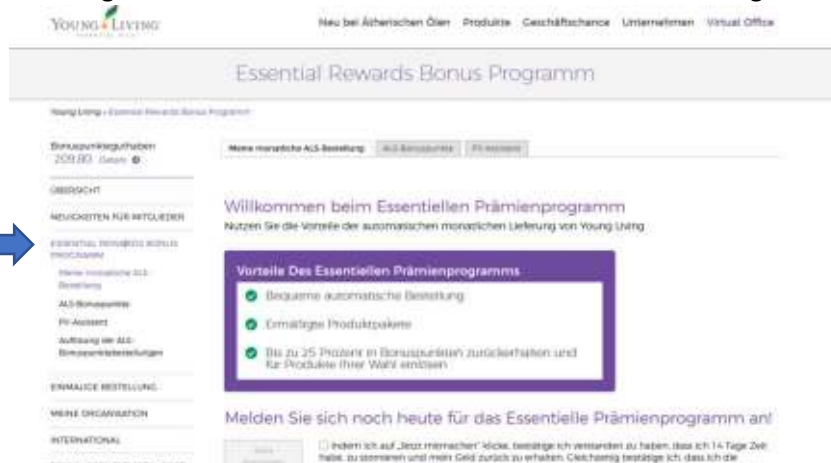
YOUNG LIVING

Neu bei Ätherischen Ölen Produkte Geschäftschance Unternehmen Virtual Office

Essential Rewards Bonus Programm

Young Living › Essential Rewards Bonus Programm

Bonuspunkteguthaben 209,80 Details

ÜBERSICHT

NEUIGKEITEN FÜR MITGLIEDER

ESSENTIAL REWARDS BONUS PROGRAMM

Meine monatliche ALS-Bestellung

ALS-Bonuspunkte

PV-Assistent

Auflistung der ALS-Bonuspunktebestellungen

EINMALIGE BESTELLUNG

MEINE ORGANISATION

INTERNATIONAL

Meine monatliche ALS-Bestellung | ALS-Bonuspunkte | PV-Assistent

Willkommen beim Essentiellen Prämienprogramm

Nutzen Sie die Vorteile der automatischen monatlichen Lieferung von Young Living

Vorteile Des Essentiellen Prämienprogramms

Bequeme automatische Bestellung

Ermäßigte Produktpakete

Bis zu 25 Prozent in Bonuspunkten zurückerhalten und für Produkte Ihrer Wahl einlösen

Melden Sie sich noch heute für das Essentielle Prämienprogramm an!

Indem ich auf „Jetzt mitmachen" klicke, bestätige ich verstanden zu haben, dass ich 14 Tage Zeit habe, zu stornieren und mein Geld zurück zu erhalten. Gleichzeitig bestätige ich, dass ich die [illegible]